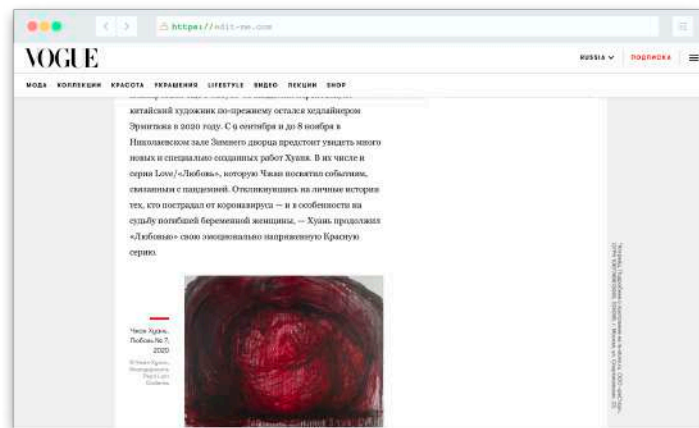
https://edit-me.com

VOGUE

RUSSIA ∨ ПОДПИСКА

МОДА КОЛЛЕКЦИИ КРАСОТА УКРАШЕНИЯ LIFESTYLE ВИДЕО ЛЕКЦИИ SHOP

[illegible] китайский художник по-прежнему остался хедлайнером Эрмитажа в 2020 году. С 9 сентября и до 8 ноября в Николаевском зале Зимнего дворца предстоит увидеть много новых и специально созданных работ Хуана. В их числе и серия Love/«Любовь», которую Чжан посвятил событиям, связанным с пандемией. Откликнувшись на личные истории тех, кто пострадал от коронавируса — и в особенности на судьбу погибшей беременной женщины, — Хуань продолжил «Любовью» свою эмоционально напряженную Красную серию.

Чжан Хуань, Любовь № 7, 2020

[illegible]

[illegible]